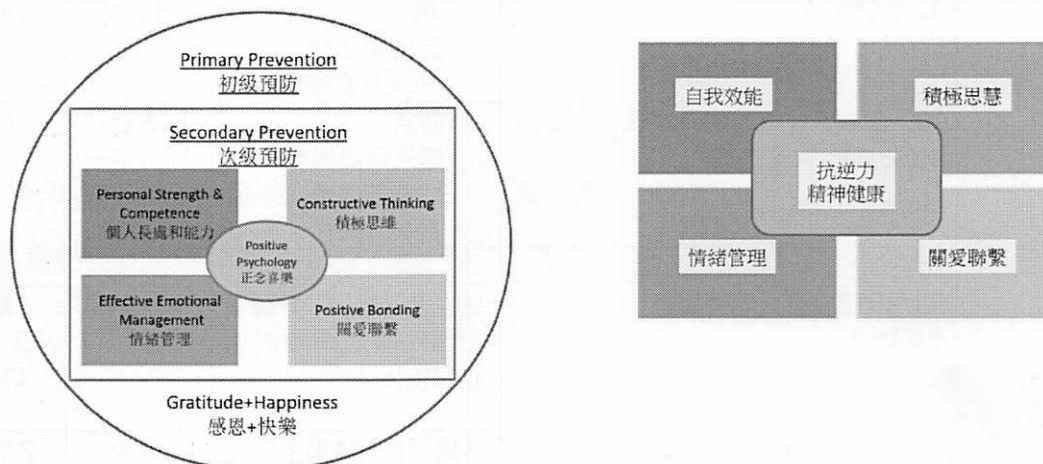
Primary Prevention
初級預防

Secondary Prevention
次級預防

Personal Strength & Competence
個人長處和能力

Constructive Thinking
積極思維

Positive Psychology
正念喜樂

Effective Emotional Management
情緒管理

Positive Bonding
關愛聯繫

Gratitude+Happiness
感恩+快樂

自我效能

積極思慧

抗逆力
精神健康

情緒管理

關愛聯繫